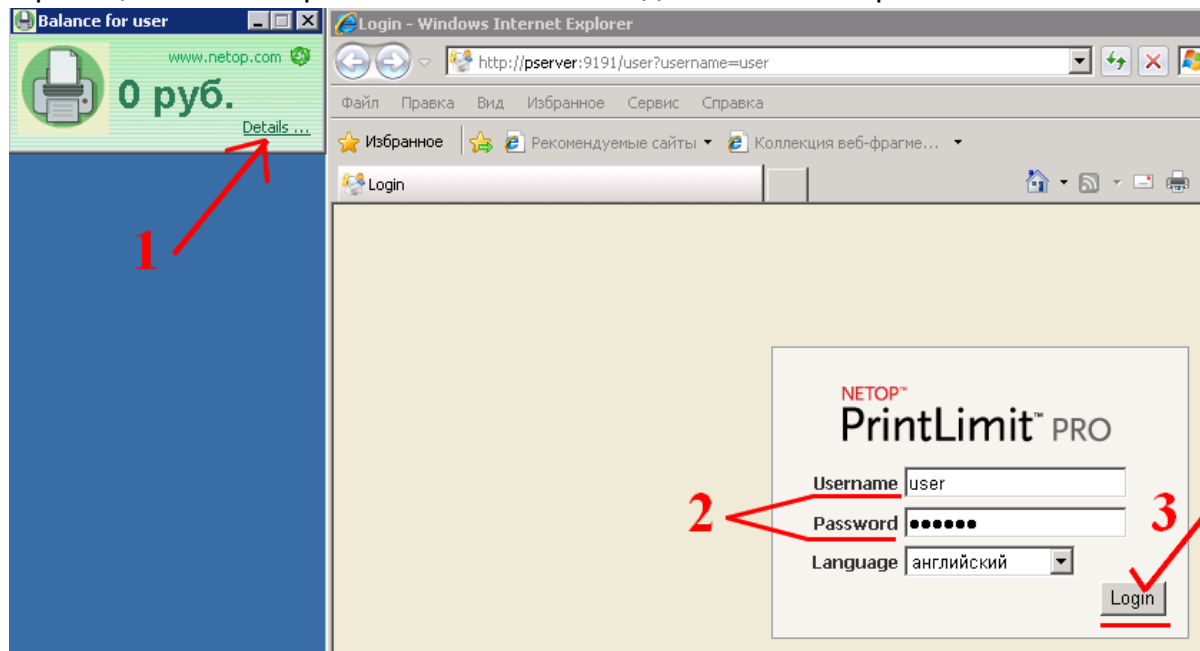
Balance for user

www.netop.com

0 руб.

Details ...

1

Login - Windows Internet Explorer

http://pserver:9191/user?username=user

Файл Правка Вид Избранное Сервис Справка

Избранное Рекомендуемые сайты Коллекция веб-фрагме...

Login

NETOP™

PrintLimit™ PRO

Username user

Password ●●●●●●

Language английский

2

3

Login